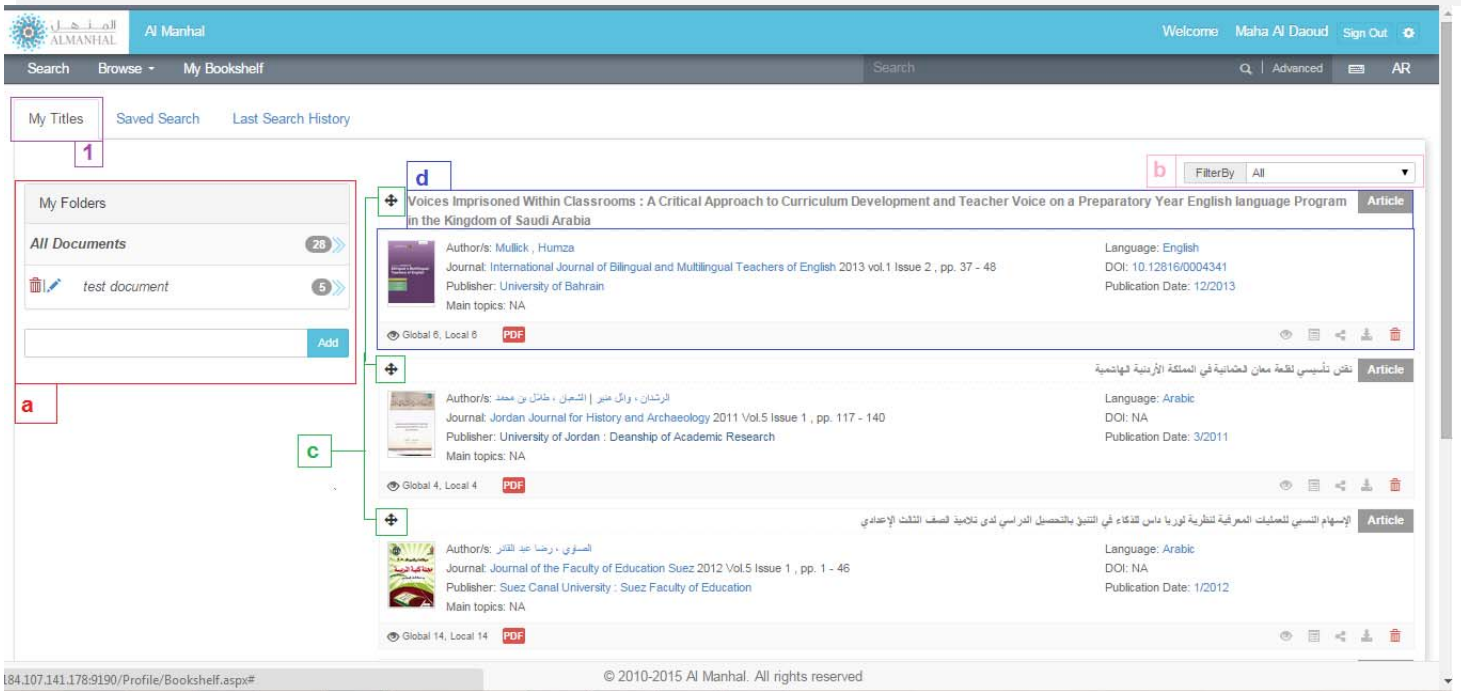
المنهل ALMANHAL Al Manhal

Welcome Maha Al Daoud Sign Out

Search Browse My Bookshelf Search Advanced AR

My Titles Saved Search Last Search History

1

My Folders

All Documents 28

test document 5

Add

a

b FilterBy All

d

Voices Imprisoned Within Classrooms : A Critical Approach to Curriculum Development and Teacher Voice on a Preparatory Year English language Program in the Kingdom of Saudi Arabia Article

Author/s: Mullick , Humza
Journal: International Journal of Bilingual and Multilingual Teachers of English 2013 vol.1 Issue 2 , pp. 37 - 48
Publisher: University of Bahrain
Main topics: NA

Language: English
DOI: 10.12816/0004341
Publication Date: 12/2013

Global 6, Local 6 PDF

نقش تأسيسي لقلعة معان العثمانية في المملكة الأردنية الهاشمية Article

Author/s: الرشدان ، وائل منير | الشعلان ، طلال بن محمد
Journal: Jordan Journal for History and Archaeology 2011 Vol.5 Issue 1 , pp. 117 - 140
Publisher: University of Jordan : Deanship of Academic Research
Main topics: NA

Language: Arabic
DOI: NA
Publication Date: 3/2011

c

Global 4, Local 4 PDF

الإسهام النسبي للعمليات المعرفية لنظرية لوريا داس للذكاء في التنبؤ بالتحصيل الدراسي لدى تلاميذ الصف الثالث الإعدادي Article

Author/s: الصفوي ، رضا عبد القادر
Journal: Journal of the Faculty of Education Suez 2012 Vol.5 Issue 1 , pp. 1 - 46
Publisher: Suez Canal University : Suez Faculty of Education
Main topics: NA

Language: Arabic
DOI: NA
Publication Date: 1/2012

Global 14, Local 14 PDF

184.107.141.178:9190/Profile/Bookshelf.aspx#

© 2010-2015 Al Manhal. All rights reserved